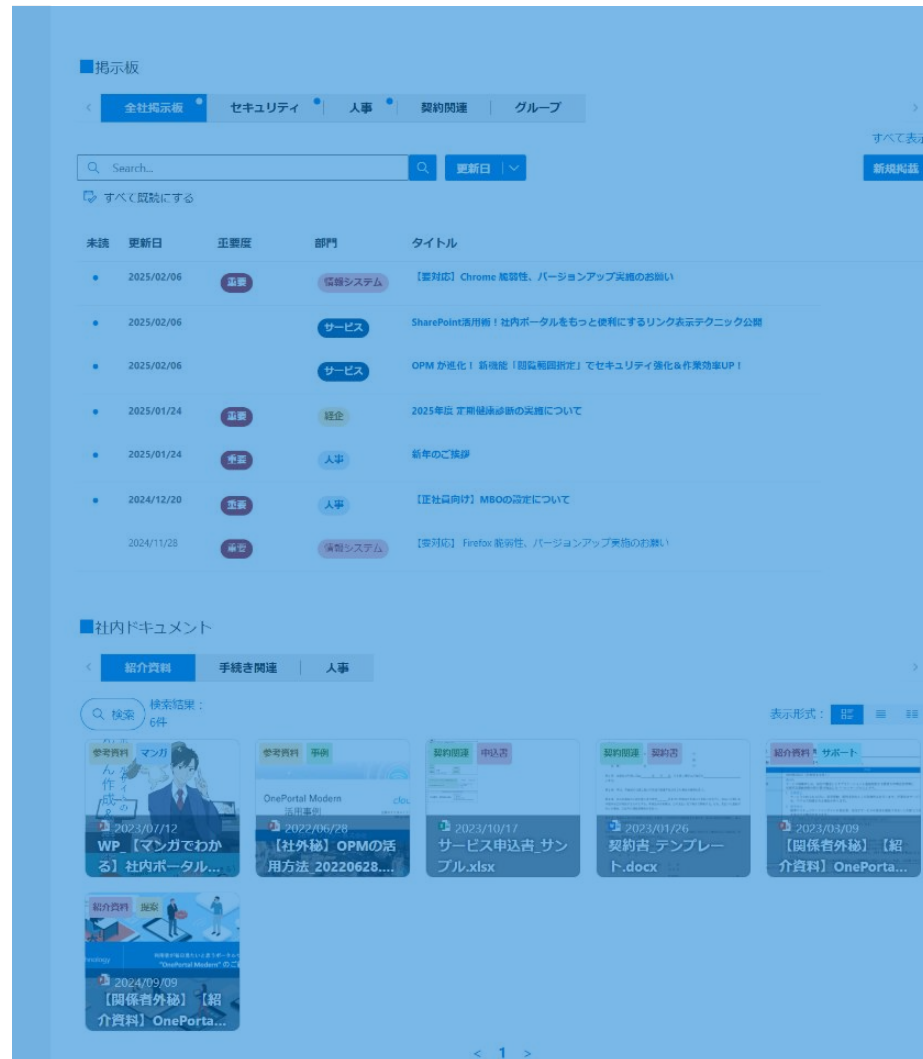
■掲示板

全社掲示板 | セキュリティ | 人事 | 契約関連 | グループ

すべて表示

Search...

更新日

新規掲載

すべて既読にする

| 未読 | 更新日 | 重要度 | 部門 | タイトル |
|---|---|---|---|---|
| • | 2025/02/06 | 重要 | 情報システム | 【要対応】Chrome 脆弱性、バージョンアップ実施のお願い |
| • | 2025/02/06 | | サービス | SharePoint活用術！社内ポータルをもっと便利にするリンク表示テクニック公開 |
| • | 2025/02/06 | | サービス | OPM が進化！新機能「閲覧範囲設定」でセキュリティ強化&作業効率UP！ |
| • | 2025/01/24 | 重要 | 経企 | 2025年度 定期健康診断の実施について |
| • | 2025/01/24 | 重要 | 人事 | 新年のご挨拶 |
| • | 2024/12/20 | 重要 | 人事 | 【正社員向け】MBOの設定について |
| | 2024/11/28 | 重要 | 情報システム | 【要対応】Firefox 脆弱性、バージョンアップ実施のお願い |

■社内ドキュメント

紹介資料 | 手続き関連 | 人事

検索 検索結果：6件

表示形式：

参考資料 マンガ
2023/07/12
WP_【マンガでわかる】社内ポータル...

参考資料 事例
OnePortal Modern 活用事例
2022/06/28
【社外秘】OPMの活用方法_20220628....

契約関連 申込書
2023/10/17
サービス申込書_サンプル.xlsx

契約関連 契約書
2023/01/26
契約書_テンプレート.docx

紹介資料 サポート
2023/03/09
【関係者外秘】【紹介資料】OnePorta...

紹介資料 提案
"OnePortal Modern"
2024/09/09
【関係者外秘】【紹介資料】OnePorta...

< 1 >